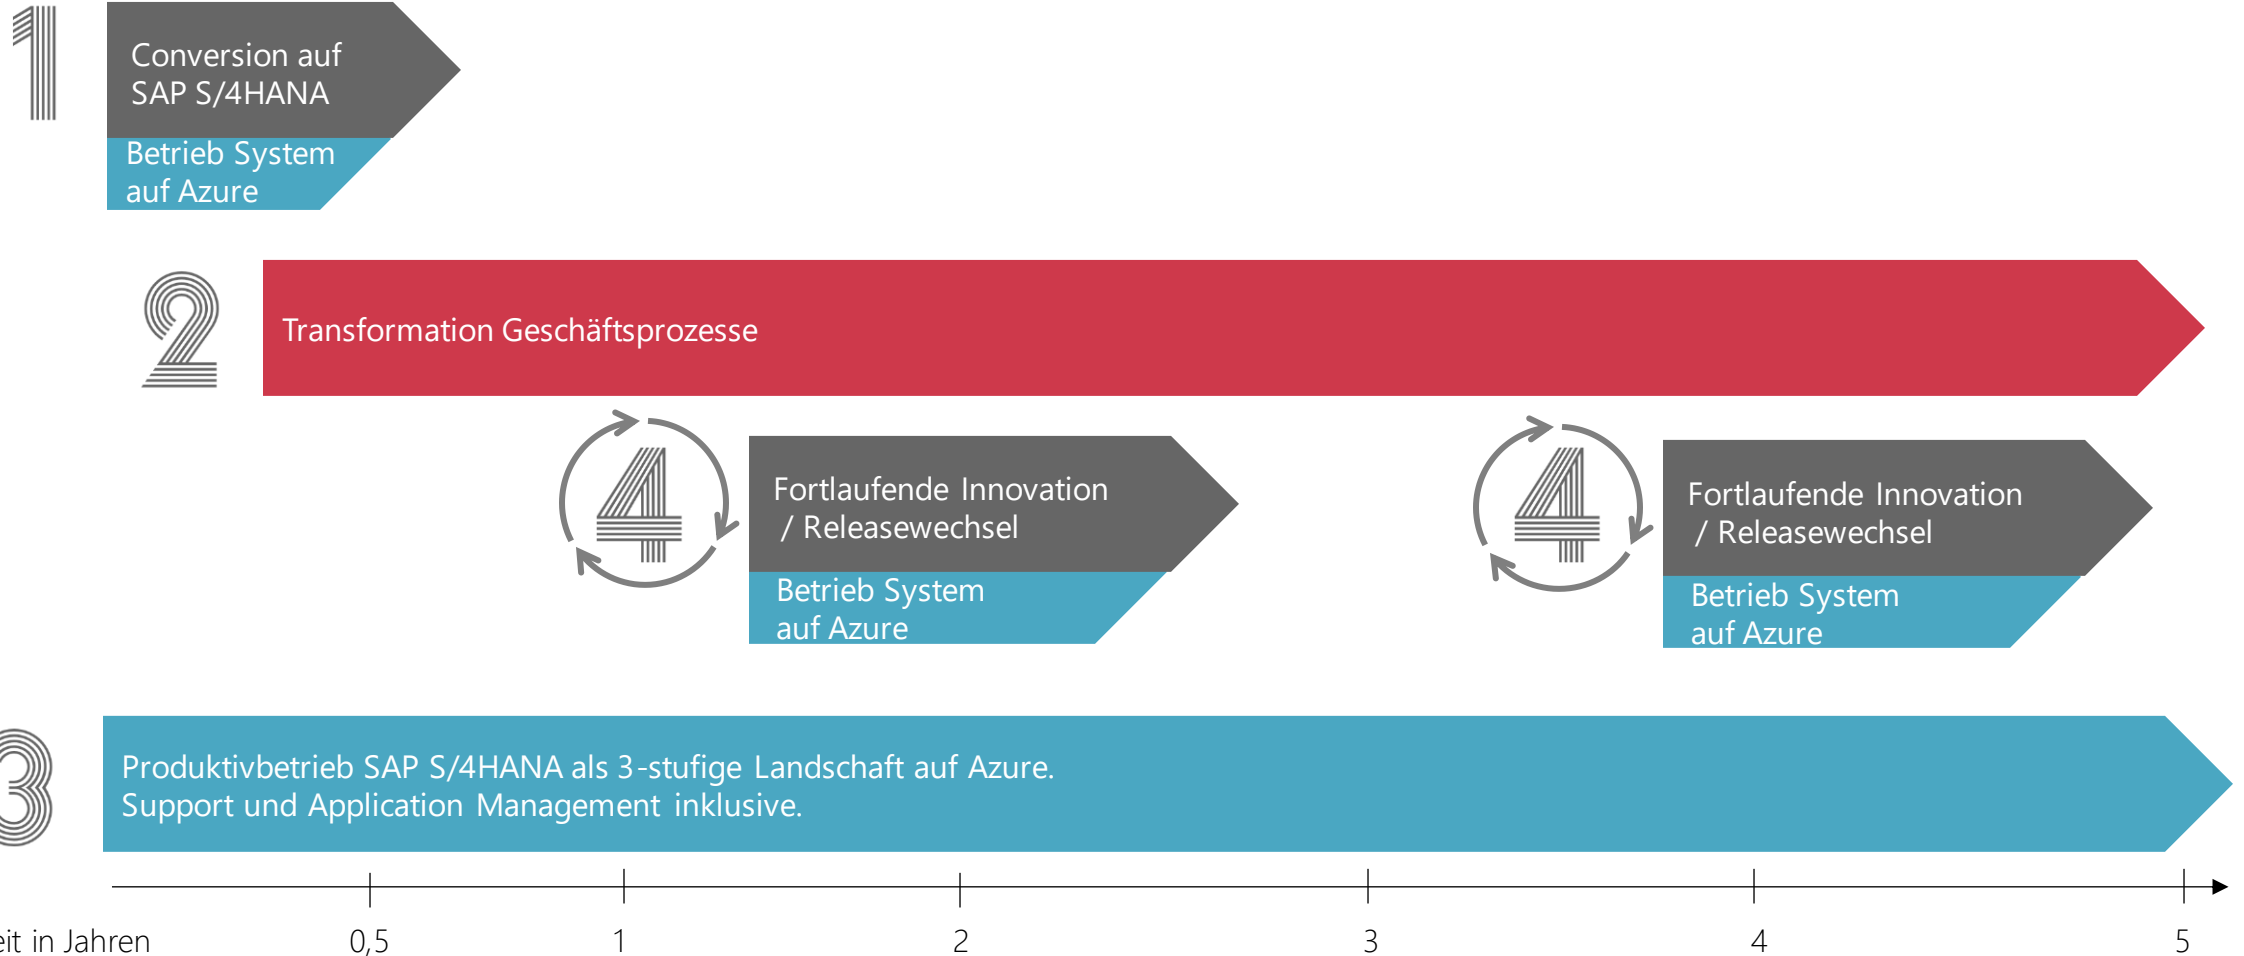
1

Conversion auf SAP S/4HANA

Betrieb System auf Azure

2

Transformation Geschäftsprozesse

4

Fortlaufende Innovation / Releasewechsel

Betrieb System auf Azure

4

Fortlaufende Innovation / Releasewechsel

Betrieb System auf Azure

3

Produktivbetrieb SAP S/4HANA als 3-stufige Landschaft auf Azure.
Support und Application Management inklusive.

eit in Jahren 0,5 1 2 3 4 5